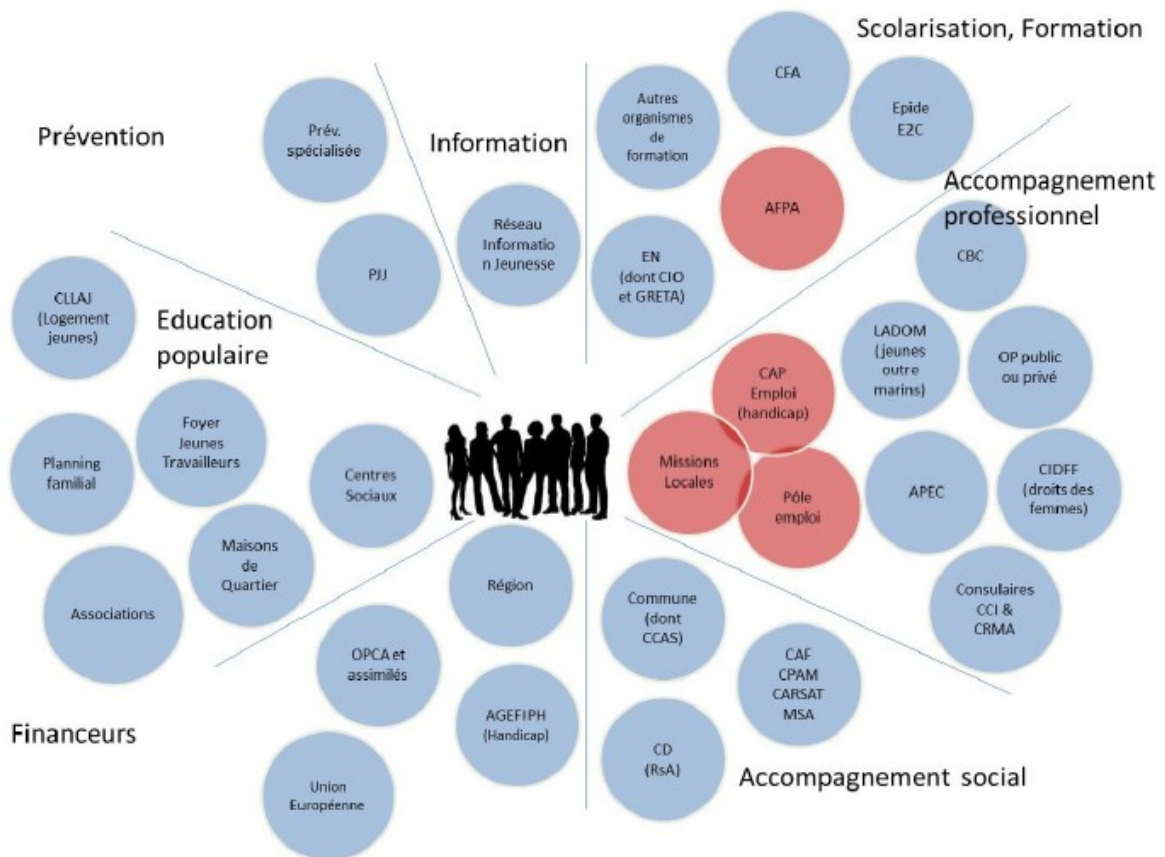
Scolarisation, Formation

CFA

Epide
E2C

Autres organismes de formation

AFPA

EN (dont CIO et GRETA)

Information

Réseau Information Jeunesse

Prévention

Prév. spécialisée

PJJ

Accompagnement professionnel

CBC

LADOM (jeunes outre marins)

OP public ou privé

CAP Emploi (handicap)

Missions Locales

Pôle emploi

APEC

CIDFF (droits des femmes)

Consulaires CCI & CRMA

Education populaire

CLLAJ (Logement jeunes)

Foyer Jeunes Travailleurs

Planning familial

Centres Sociaux

Maisons de Quartier

Associations

Région

Commune (dont CCAS)

CAF CPAM CARSAT MSA

CD (RsA)

Accompagnement social

OPCA et assimilés

AGEFIPH (Handicap)

Union Européenne

Financeurs